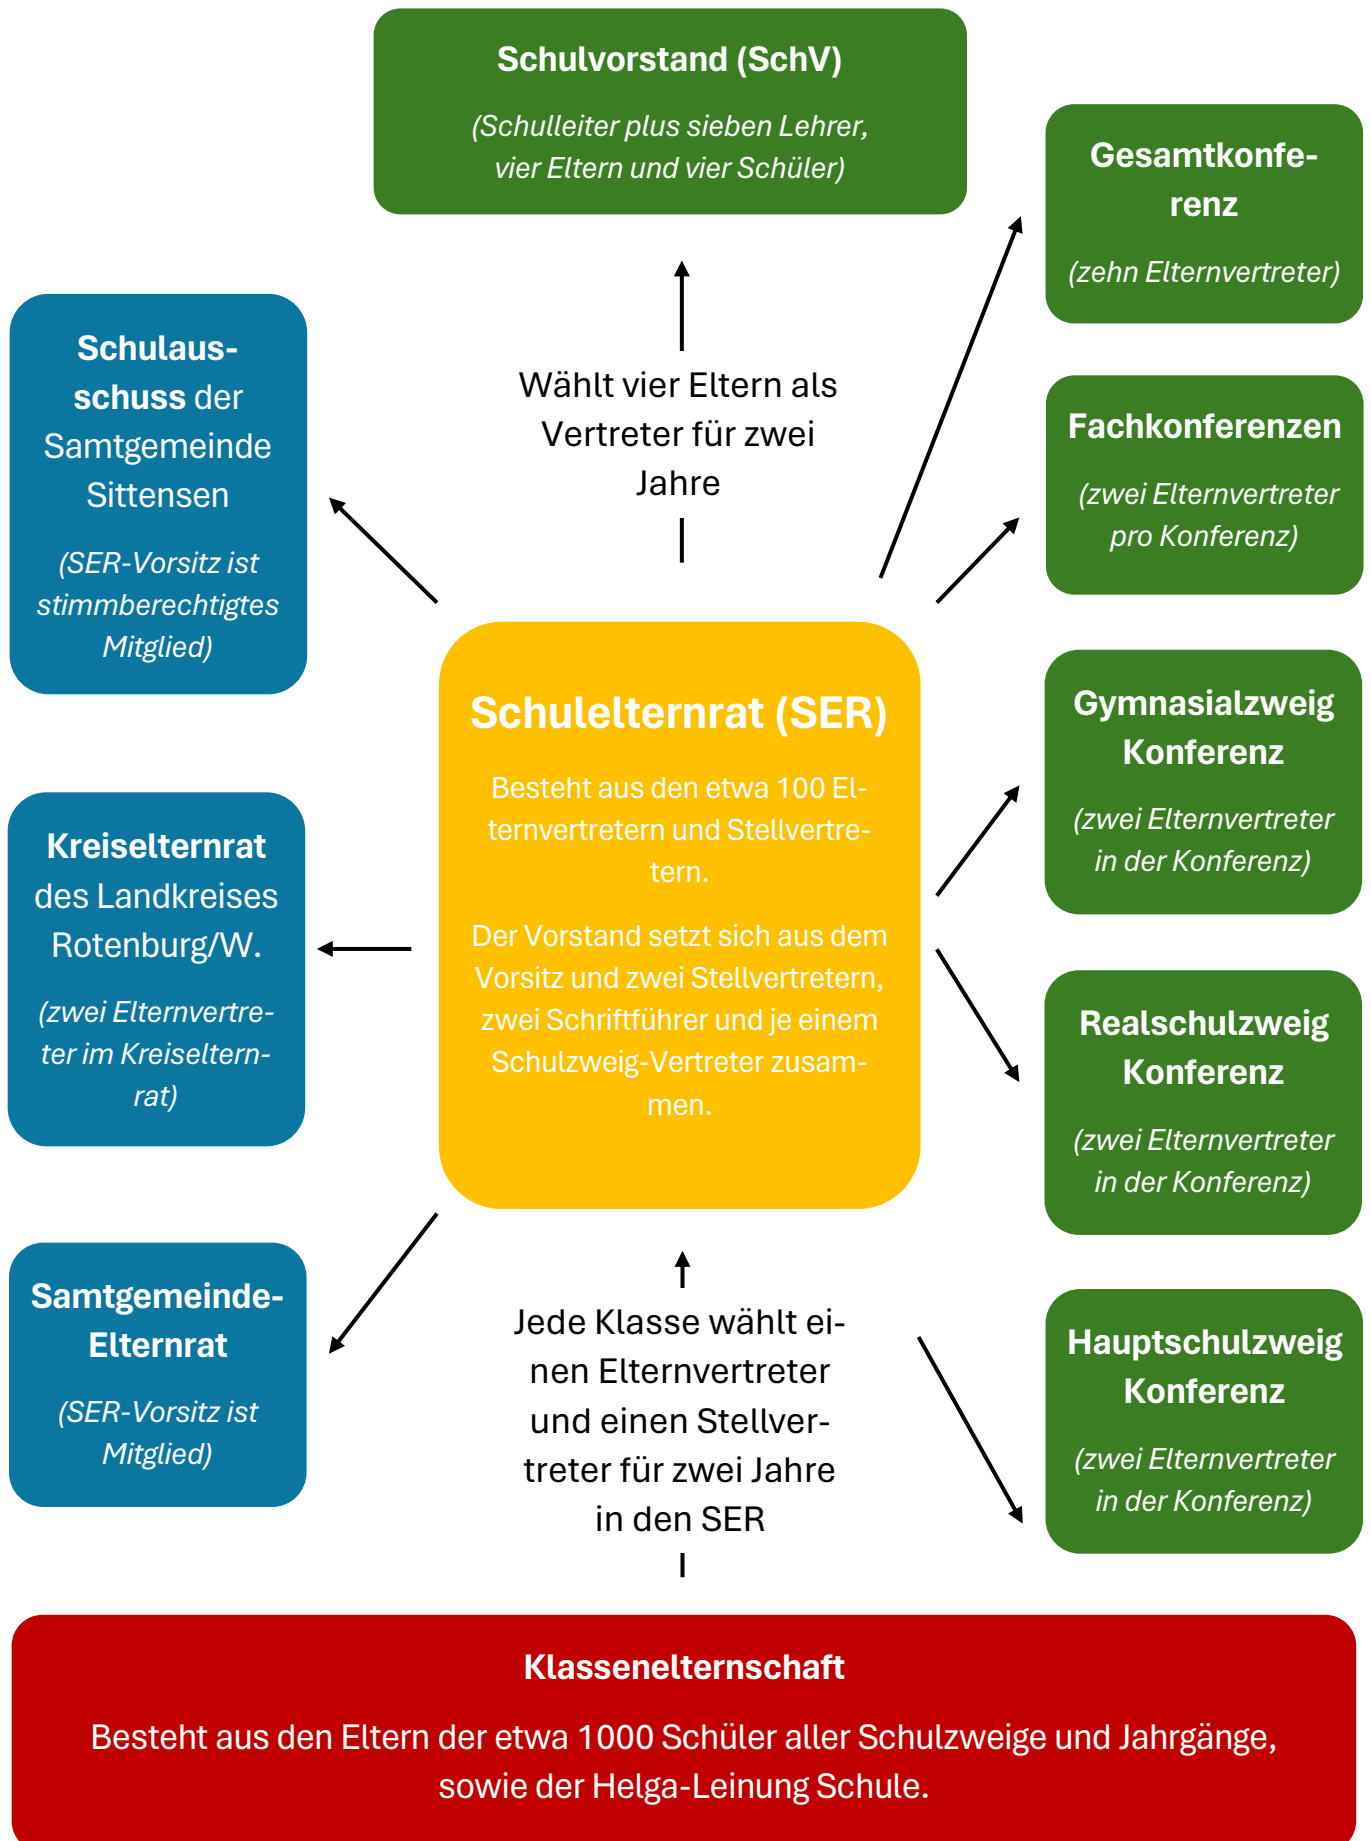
Schulvorstand (SchV)

(Schulleiter plus sieben Lehrer, vier Eltern und vier Schüler)

Gesamtkonferenz

(zehn Elternvertreter)

Schulausschuss der Samtgemeinde Sittensen

(SER-Vorsitz ist stimmberechtigtes Mitglied)

Wählt vier Eltern als Vertreter für zwei Jahre

Fachkonferenzen

(zwei Elternvertreter pro Konferenz)

Schulelternrat (SER)

Besteht aus den etwa 100 Elternvertretern und Stellvertretern.

Der Vorstand setzt sich aus dem Vorsitz und zwei Stellvertretern, zwei Schriftführer und je einem Schulzweig-Vertreter zusammen.

Gymnasialzweig Konferenz

(zwei Elternvertreter in der Konferenz)

Kreiselternrat des Landkreises Rotenburg/W.

(zwei Elternvertreter im Kreiselternrat)

Realschulzweig Konferenz

(zwei Elternvertreter in der Konferenz)

Samtgemeinde-Elternrat

(SER-Vorsitz ist Mitglied)

Jede Klasse wählt einen Elternvertreter und einen Stellvertreter für zwei Jahre in den SER

Hauptschulzweig Konferenz

(zwei Elternvertreter in der Konferenz)

Klassenelternschaft

Besteht aus den Eltern der etwa 1000 Schüler aller Schulzweige und Jahrgänge, sowie der Helga-Leinung Schule.